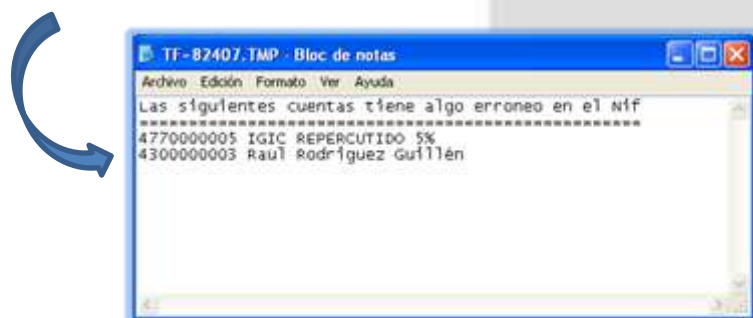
TF-82407.TMP - Bloc de notas

Archivo Edición Formato Ver Ayuda

Las siguientes cuentas tiene algo erroneo en el Nif
==================================================
4770000005 IGIC REPERCUTIDO 5%
4300000003 Raul Rodriguez Guillén